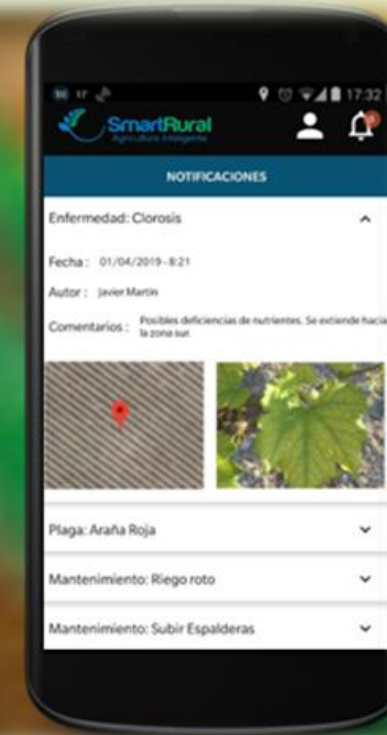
17:32

SmartRural
Agricultura Inteligente

NOTIFICACIONES

Enfermedad: Clorosis

Fecha : 01/04/2019 - 8:21

Autor : Javier Martin

Comentarios : Posibles deficiencias de nutrientes. Se extiende hacia la zona sur.

Plaga: Araña Roja

Mantenimiento: Riego roto

Mantenimiento: Subir Espalderas